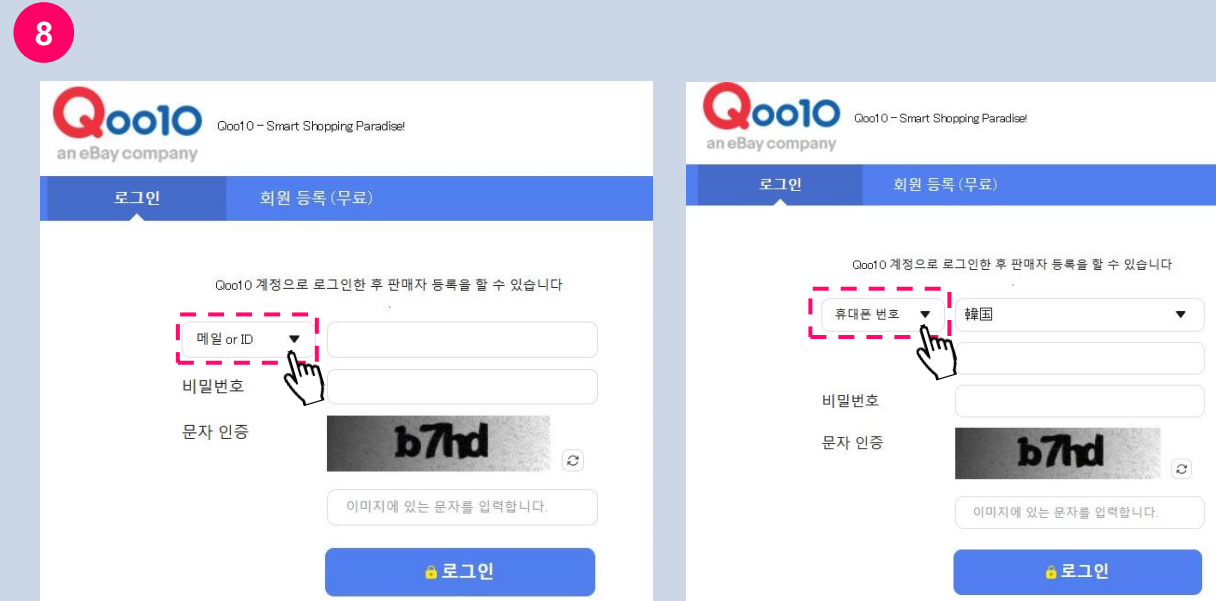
8

Qoo10
an eBay company
Qoo10 - Smart Shopping Paradise!

로그인
회원 등록 (무료)

Qoo10 계정으로 로그인한 후 판매자 등록을 할 수 있습니다

메일 or ID
비밀번호
문자 인증
b7hd
이미지에 있는 문자를 입력합니다.
로그인

Qoo10
an eBay company
Qoo10 - Smart Shopping Paradise!

로그인
회원 등록 (무료)

Qoo10 계정으로 로그인한 후 판매자 등록을 할 수 있습니다

휴대폰 번호
韓国
비밀번호
문자 인증
b7hd
이미지에 있는 문자를 입력합니다.
로그인